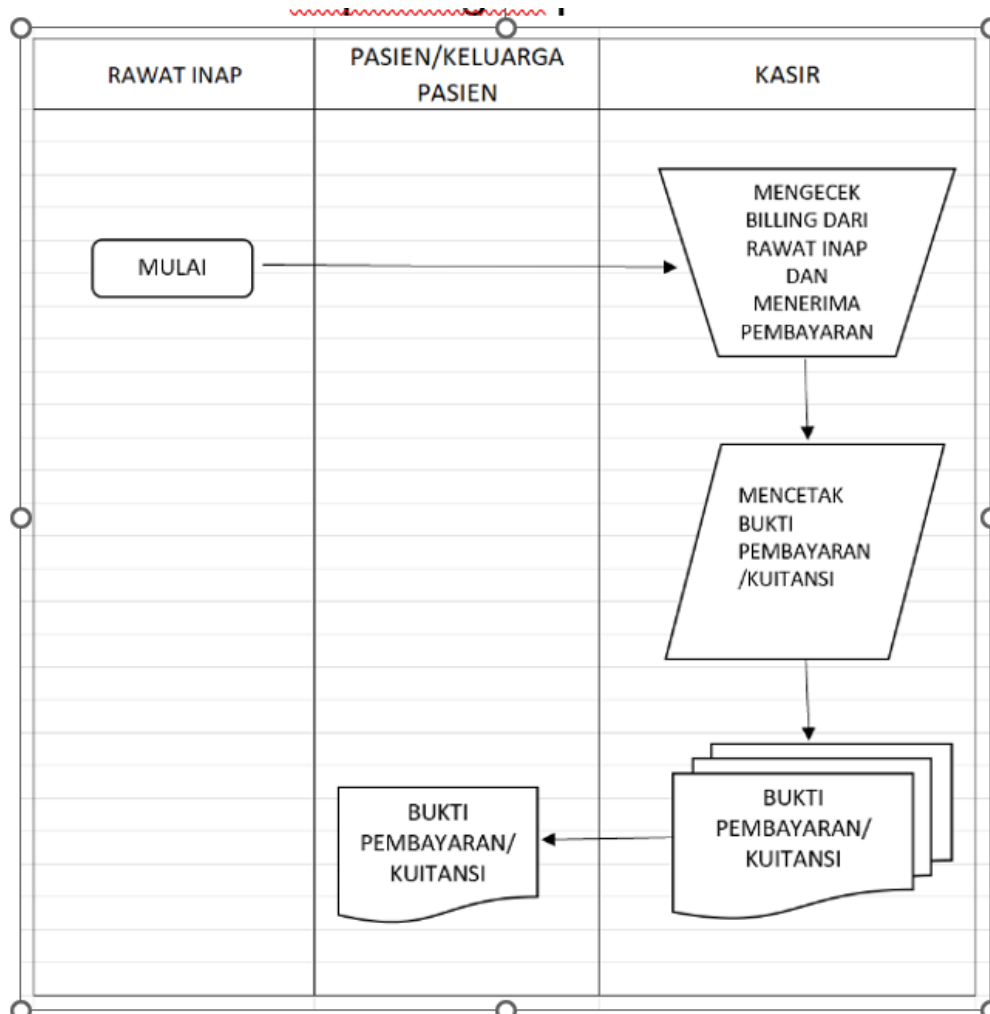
| RAWAT INAP | PASIEN/KELUARGA PASIEN | KASIR |
|---|---|---|

MULAI

MENGECEK BILLING DARI RAWAT INAP DAN MENERIMA PEMBAYARAN

MENCETAK BUKTI PEMBAYARAN /KUITANSI

BUKTI PEMBAYARAN/ KUITANSI

BUKTI PEMBAYARAN/ KUITANSI